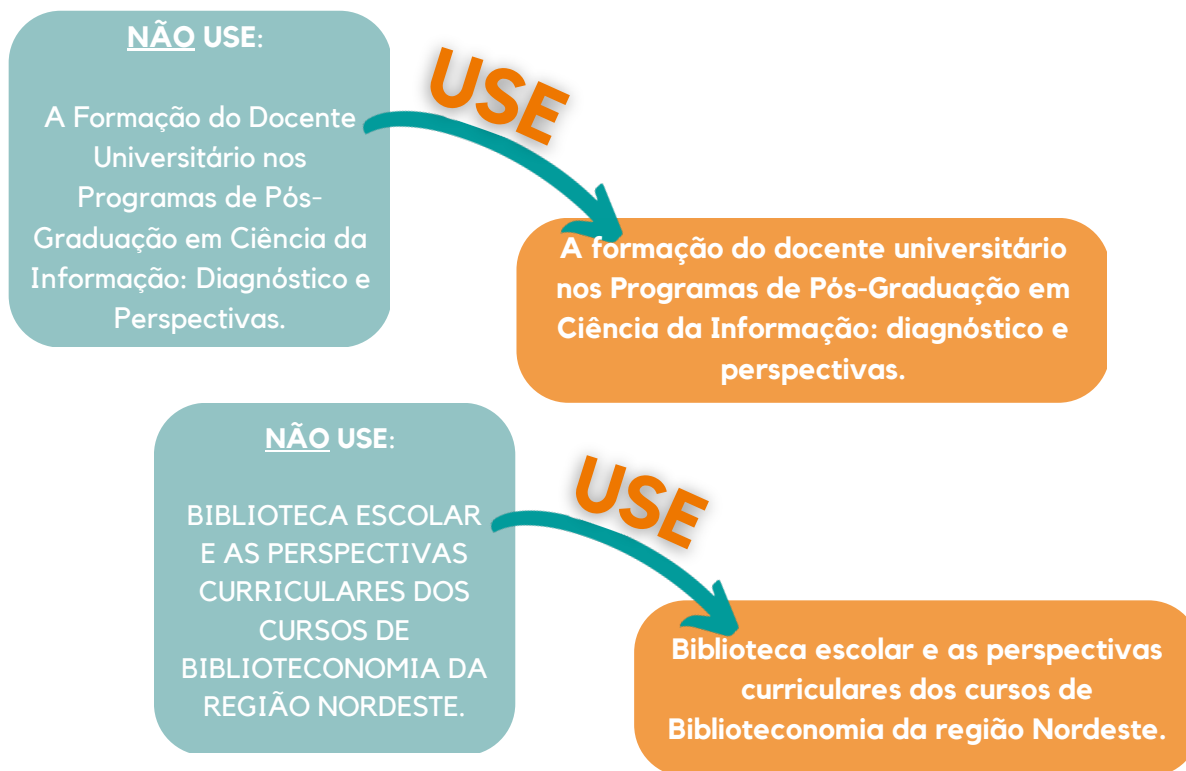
NÃO USE:

A Formação do Docente Universitário nos Programas de Pós-Graduação em Ciência da Informação: Diagnóstico e Perspectivas.

USE

A formação do docente universitário nos Programas de Pós-Graduação em Ciência da Informação: diagnóstico e perspectivas.

NÃO USE:

BIBLIOTECA ESCOLAR E AS PERSPECTIVAS CURRICULARES DOS CURSOS DE BIBLIOTECONOMIA DA REGIÃO NORDESTE.

USE

Biblioteca escolar e as perspectivas curriculares dos cursos de Biblioteconomia da região Nordeste.